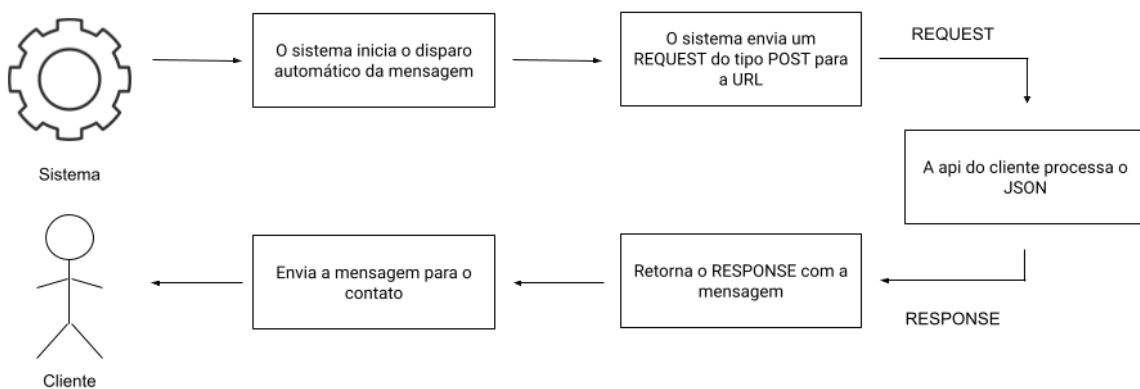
Sistema

O sistema inicia o disparo automático da mensagem

O sistema envia um REQUEST do tipo POST para a URL

REQUEST

A api do cliente processa o JSON

RESPONSE

Retorna o RESPONSE com a mensagem

Envia a mensagem para o contato

Cliente